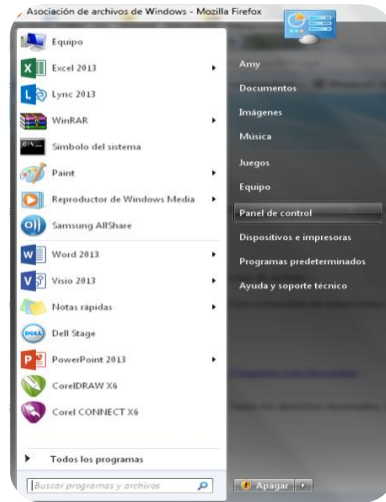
Asociación de archivos de Windows - Mozilla Firefox

Equipo
Excel 2013
Lync 2013
WinRAR
Símbolo del sistema
Paint
Reproductor de Windows Media
Samsung AllShare
Word 2013
Visio 2013
Notas rápidas
Dell Stage
PowerPoint 2013
CorelDRAW X6
Corel CONNECT X6

Todos los programas

Buscar programas y archivos

Amy
Documentos
Imágenes
Música
Juegos
Equipo
Panel de control
Dispositivos e impresoras
Programas predeterminados
Ayuda y soporte técnico

Apagar